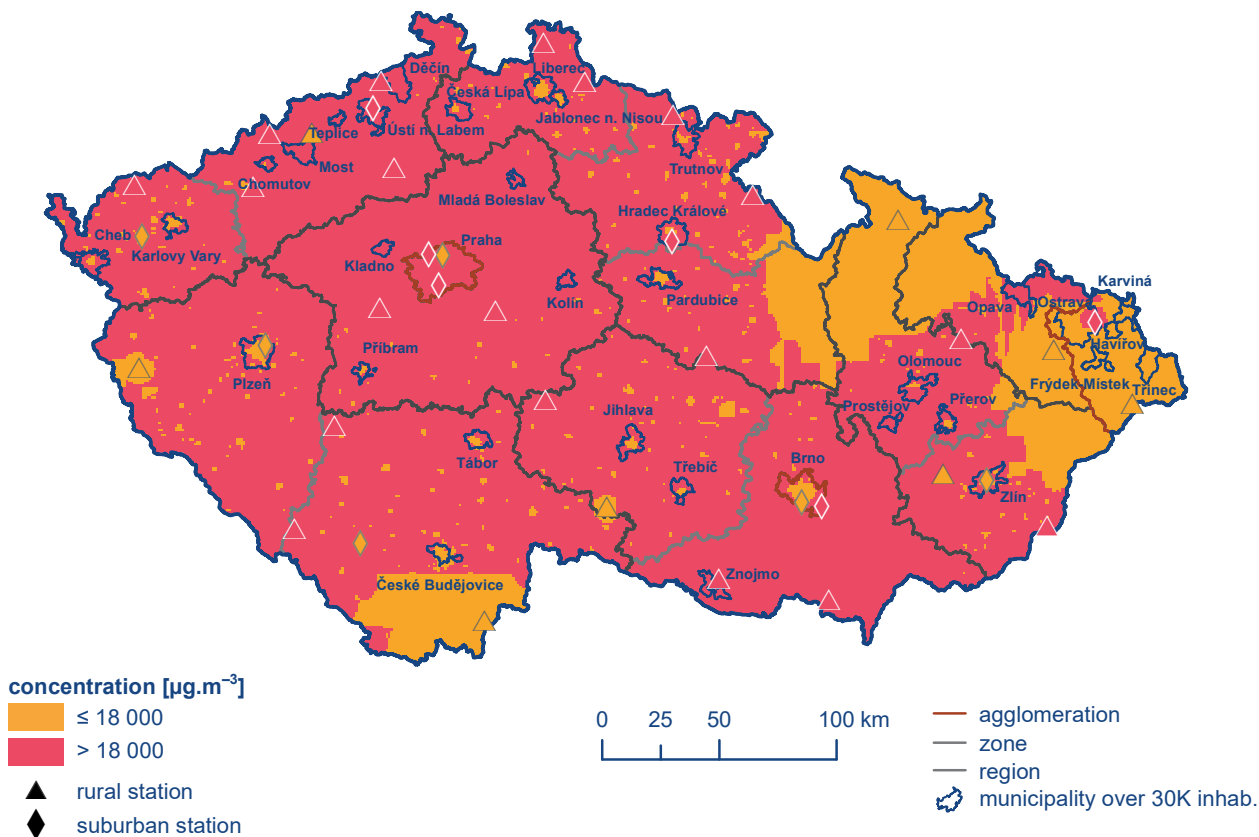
Děčín
Liberec
Česká Lípa
Teplice
Ústí n. Labem
Jablonec n. Nisou
Most
Chomutov
Trutnov
Mladá Boleslav
Hradec Králové
Cheb
Karlovy Vary
Praha
Kladno
Kolín
Pardubice
Karviná
Opava
Ostrava
Havířov
Příbram
Olomouc
Plzeň
Frýdek-Místek
Třinec
Prostějov
Přerov
Jihlava
Tábor
Třebíč
Brno
Zlín
České Budějovice
Znojmo

concentration [µg.m$^{-3}$]
≤ 18 000
> 18 000
rural station
suburban station

0 25 50 100 km

agglomeration
zone
region
municipality over 30K inhab.